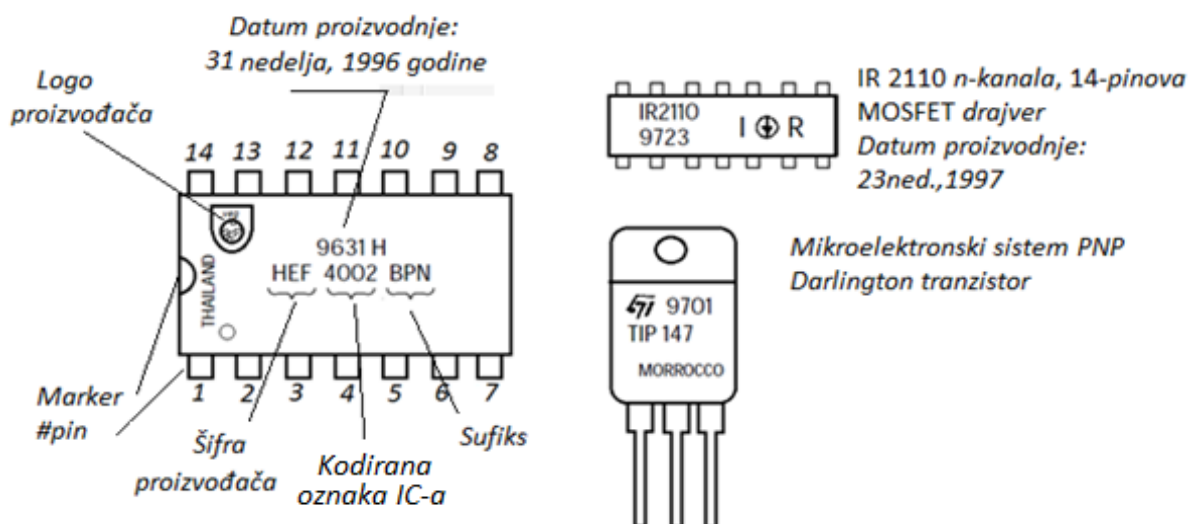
Datum proizvodnje:
31 nedelja, 1996 godine

Logo proizvođača

14 13 12 11 10 9 8

9631 H
HEF 4002 BPN

THAILAND

1 2 3 4 5 6 7

Marker
#pin

Šifra proizvođača

Kodirana oznaka IC-a

Sufiks

IR2110
9723
I ⊕ R

IR 2110 n-kanala, 14-pinova MOSFET drajver
Datum proizvodnje:
23ned.,1997

9701
TIP 147
MORROCCO

Mikroelektronski sistem PNP Darlington tranzistor